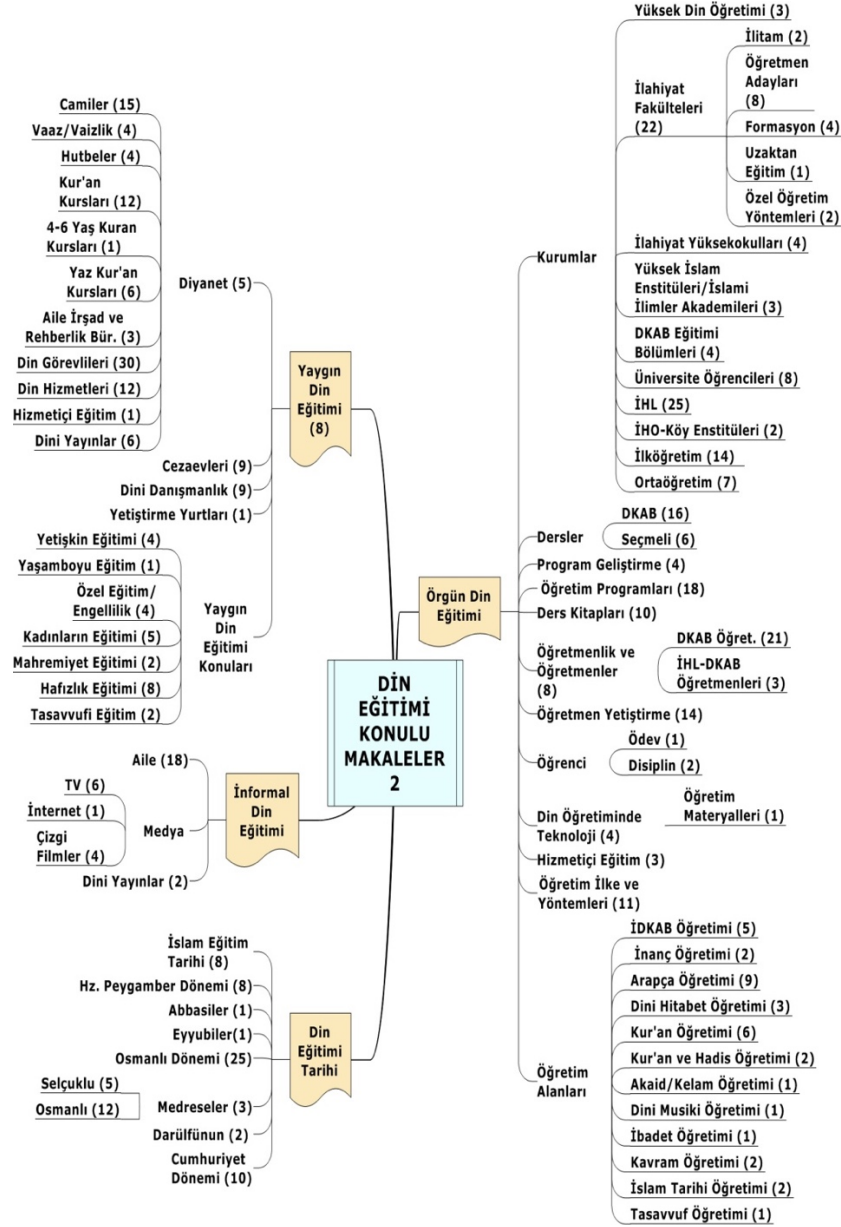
DİN EĞİTİMİ KONULU MAKALELER 2

Yaygın Din Eğitimi (8)

Diyanet (5)
Camiler (15)
Vaaz/Vaizlik (4)
Hutbeler (4)
Kur'an Kursları (12)
4-6 Yaş Kuran Kursları (1)
Yaz Kur'an Kursları (6)
Aile İrşad ve Rehberlik Bür. (3)
Din Görevlileri (30)
Din Hizmetleri (12)
Hizmetiçi Eğitim (1)
Dini Yayınlar (6)

Cezaevleri (9)
Dini Danışmanlık (9)
Yetiştirme Yurtları (1)

Yaygın Din Eğitimi Konuları
Yetişkin Eğitimi (4)
Yaşamboyu Eğitim (1)
Özel Eğitim/Engellilik (4)
Kadınların Eğitimi (5)
Mahremiyet Eğitimi (2)
Hafızlık Eğitimi (8)
Tasavvufi Eğitim (2)

İnformal Din Eğitimi
Aile (18)
Medya
TV (6)
İnternet (1)
Çizgi Filmler (4)
Dini Yayınlar (2)

Din Eğitimi Tarihi
İslam Eğitim Tarihi (8)
Hz. Peygamber Dönemi (8)
Abbasiler (1)
Eyyubiler(1)
Osmanlı Dönemi (25)
Medreseler (3)
Selçuklu (5)
Osmanlı (12)
Darülfünun (2)
Cumhuriyet Dönemi (10)

Örgün Din Eğitimi

Kurumlar
Yüksek Din Öğretimi (3)
İlahiyat Fakülteleri (22)
İlitam (2)
Öğretmen Adayları (8)
Formasyon (4)
Uzaktan Eğitim (1)
Özel Öğretim Yöntemleri (2)
İlahiyat Yüksekokulları (4)
Yüksek İslam Enstitüleri/İslami İlimler Akademileri (3)
DKAB Eğitimi Bölümleri (4)
Üniversite Öğrencileri (8)
İHL (25)
İHO-Köy Enstitüleri (2)
İlköğretim (14)
Ortaöğretim (7)

Dersler
DKAB (16)
Seçmeli (6)
Program Geliştirme (4)
Öğretim Programları (18)
Ders Kitapları (10)
Öğretmenlik ve Öğretmenler (8)
DKAB Öğret. (21)
İHL-DKAB Öğretmenleri (3)
Öğretmen Yetiştirme (14)
Öğrenci
Ödev (1)
Disiplin (2)
Din Öğretiminde Teknoloji (4)
Öğretim Materyalleri (1)
Hizmetiçi Eğitim (3)
Öğretim İlke ve Yöntemleri (11)

Öğretim Alanları
İDKAB Öğretimi (5)
İnanç Öğretimi (2)
Arapça Öğretimi (9)
Dini Hitabet Öğretimi (3)
Kur'an Öğretimi (6)
Kur'an ve Hadis Öğretimi (2)
Akaid/Kelam Öğretimi (1)
Dini Musiki Öğretimi (1)
İbadet Öğretimi (1)
Kavram Öğretimi (2)
İslam Tarihi Öğretimi (2)
Tasavvuf Öğretimi (1)